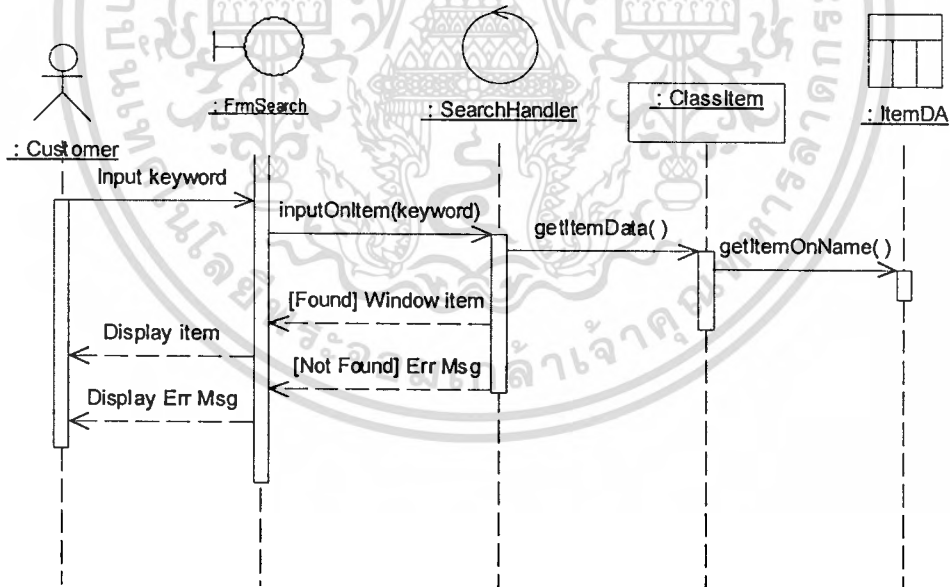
: Customer

: FrmSearch

: SearchHandler

: ClassItem

: ItemDA

Input keyword

inputOnItem(keyword)

getItemData( )

getItemOnName( )

[Found] Window item

Display item

[Not Found] Err Msg

Display Err Msg